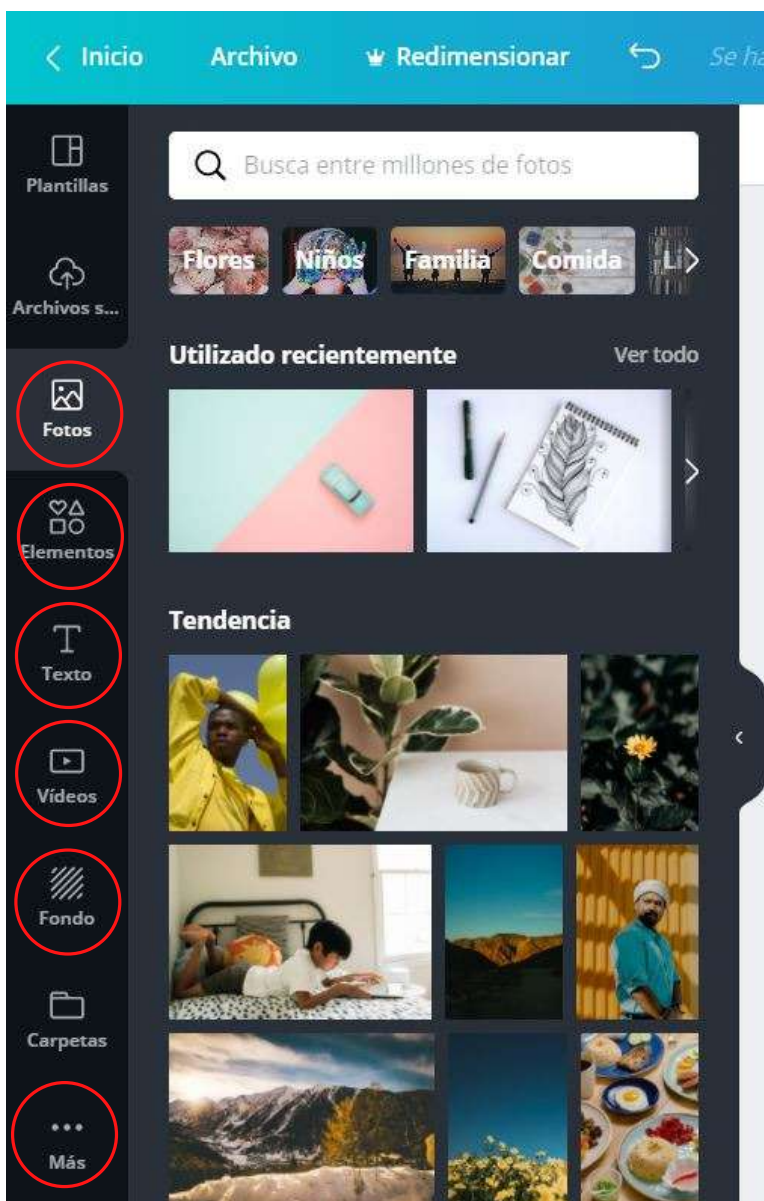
< Inicio Archivo Redimensionar Se ha

Plantillas

Archivos s...

Fotos

Elementos

Texto

Vídeos

Fondo

Carpetas

Más

Busca entre millones de fotos

Flores Niños Familia Comida Li

Utilizado recientemente Ver todo

Tendencia